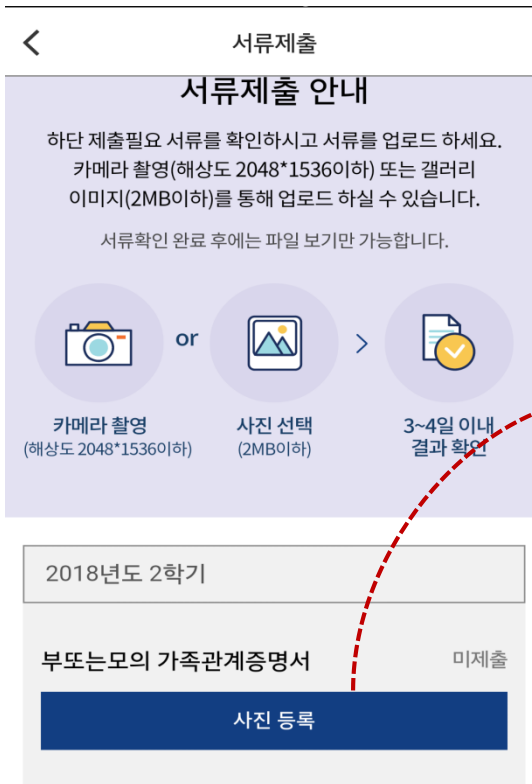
서류제출

서류제출 안내

하단 제출필요 서류를 확인하시고 서류를 업로드 하세요. 카메라 촬영(해상도 2048*1536이하) 또는 갤러리 이미지(2MB이하)를 통해 업로드 하실 수 있습니다.

서류확인 완료 후에는 파일 보기만 가능합니다.

or

카메라 촬영
(해상도 2048*1536이하)

사진 선택
(2MB이하)

3~4일 이내
결과 확인

2018년도 2학기

부또는모의 가족관계증명서

미제출

사진 등록